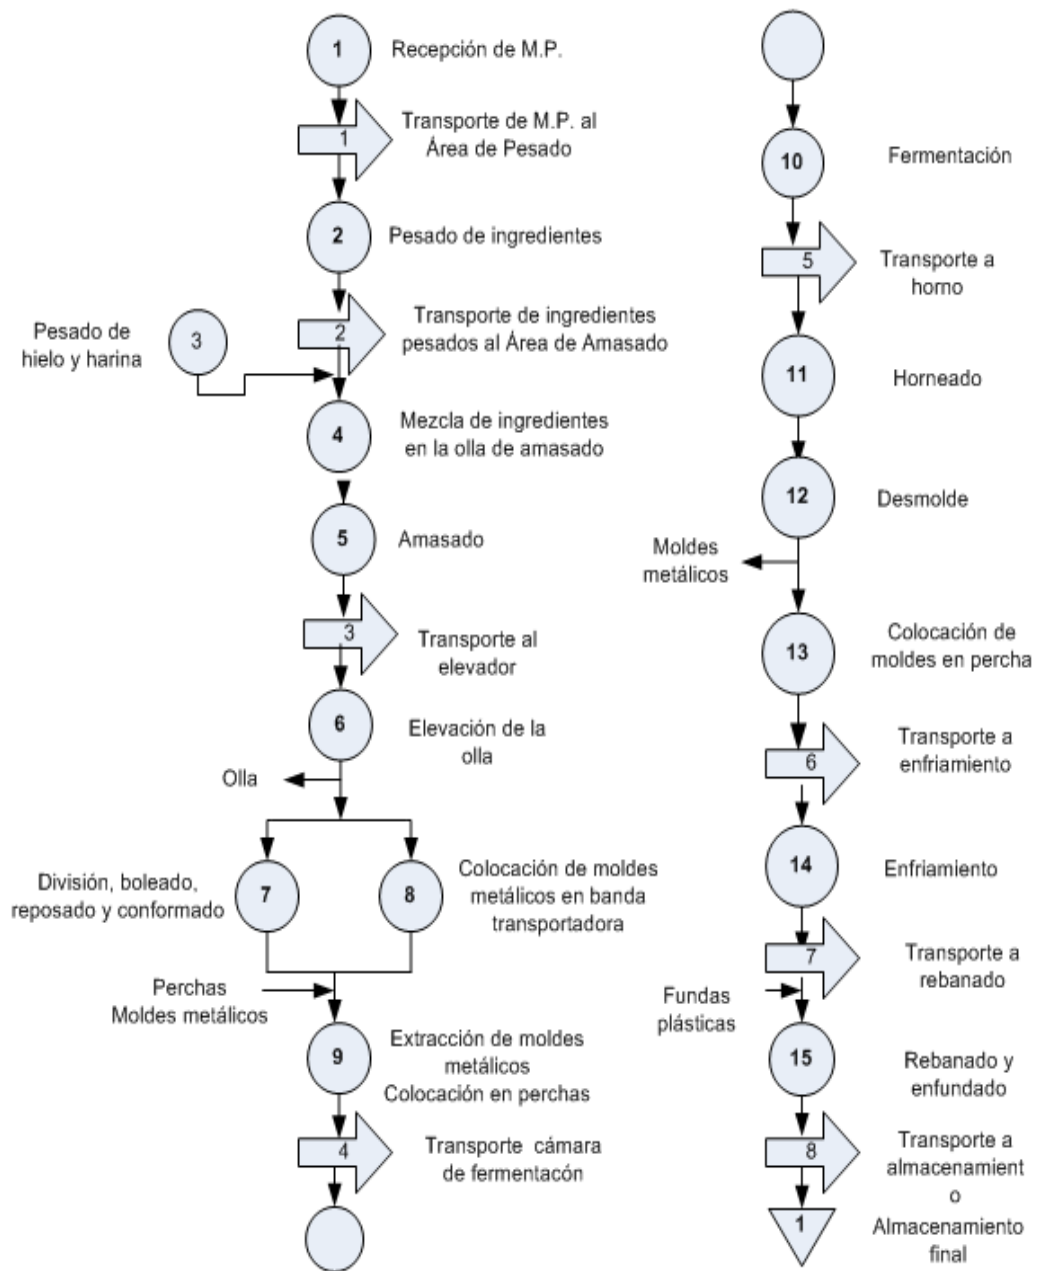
1 Recepción de M.P.

1 Transporte de M.P. al Área de Pesado

2 Pesado de ingredientes

2 Transporte de ingredientes pesados al Área de Amasado

Pesado de hielo y harina 3

4 Mezcla de ingredientes en la olla de amasado

5 Amasado

3 Transporte al elevador

6 Elevación de la olla

Olla

División, boleado, reposado y conformado 7

8 Colocación de moldes metálicos en banda transportadora

Perchas
Moldes metálicos

9 Extracción de moldes metálicos
Colocación en perchas

4 Transporte cámara de fermentacón

10 Fermentación

5 Transporte a horno

11 Horneado

12 Desmolde

Moldes metálicos

13 Colocación de moldes en percha

6 Transporte a enfriamiento

14 Enfriamiento

7 Transporte a rebanado

Fundas plásticas

15 Rebanado y enfundado

8 Transporte a almacenamient o

1 Almacenamiento final